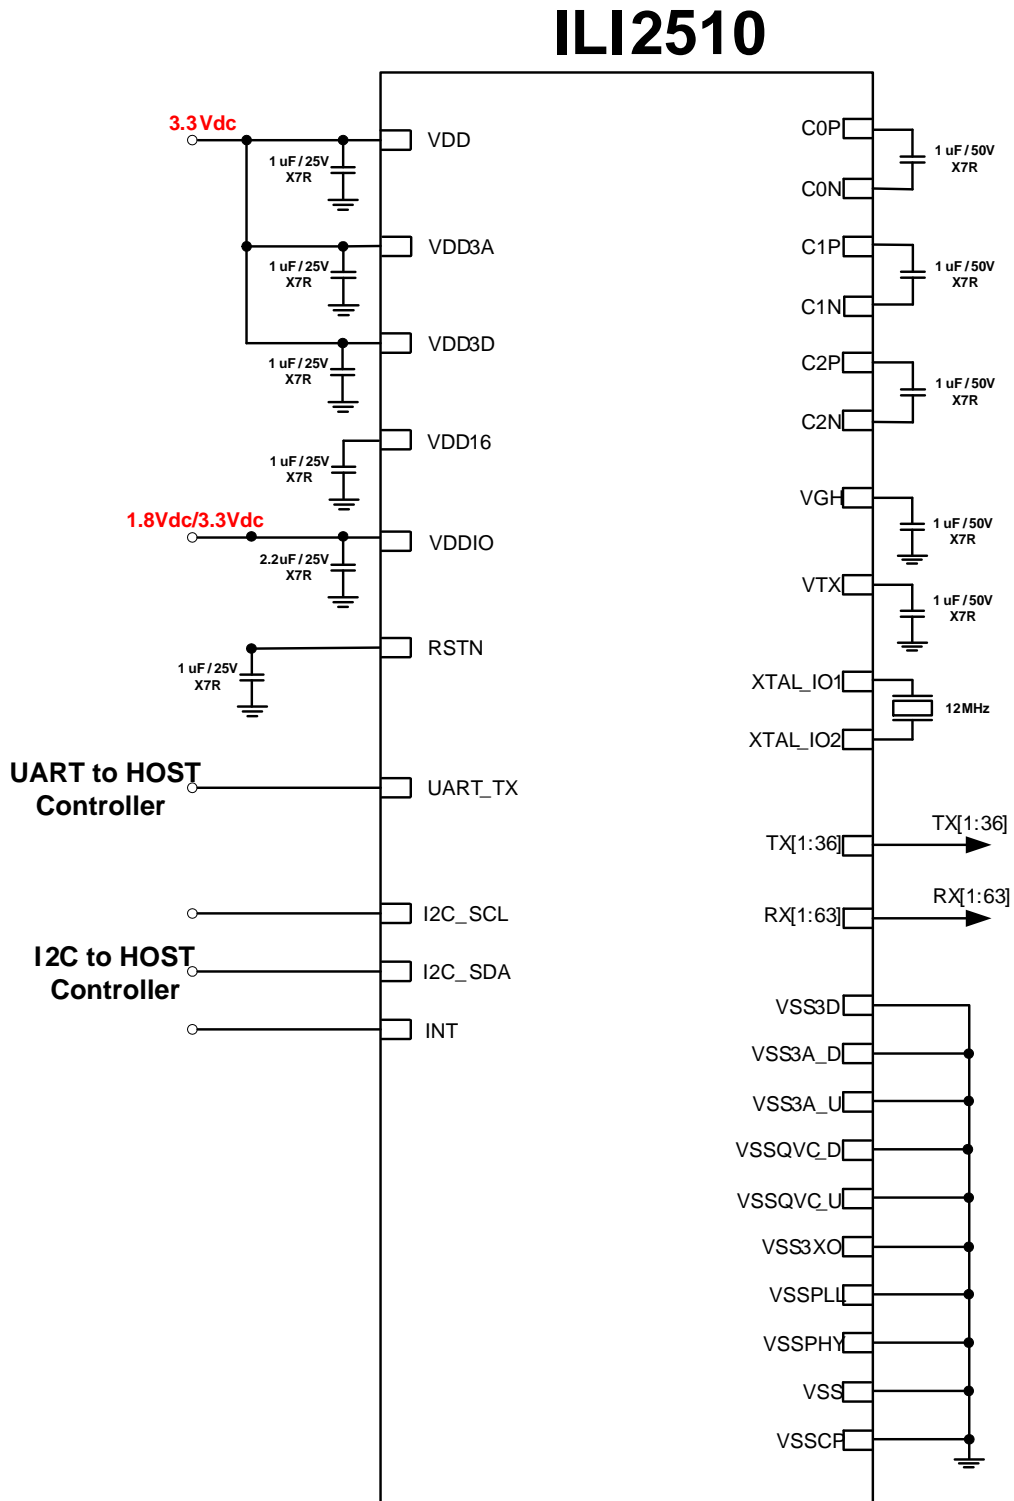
ILI2510

3.3Vdc

1 uF / 25V
X7R

VDD

1 uF / 25V
X7R

VDD3A

1 uF / 25V
X7R

VDD3D

1 uF / 25V
X7R

VDD16

1.8Vdc/3.3Vdc

2.2uF / 25V
X7R

VDDIO

1 uF / 25V
X7R

RSTN

UART to HOST
Controller

UART_TX

I2C_SCL

I2C to HOST
Controller

I2C_SDA

INT

C0P

1 uF / 50V
X7R

C0N

C1P

1 uF / 50V
X7R

C1N

C2P

1 uF / 50V
X7R

C2N

VGH

1 uF / 50V
X7R

VTX

1 uF / 50V
X7R

XTAL_IO1

12MHz

XTAL_IO2

TX[1:36]

TX[1:36]

RX[1:63]

RX[1:63]

VSS3D

VSS3A_D

VSS3A_U

VSSQVC_D

VSSQVC_U

VSS3XO

VSSPLL

VSSPHY

VSS

VSSCP